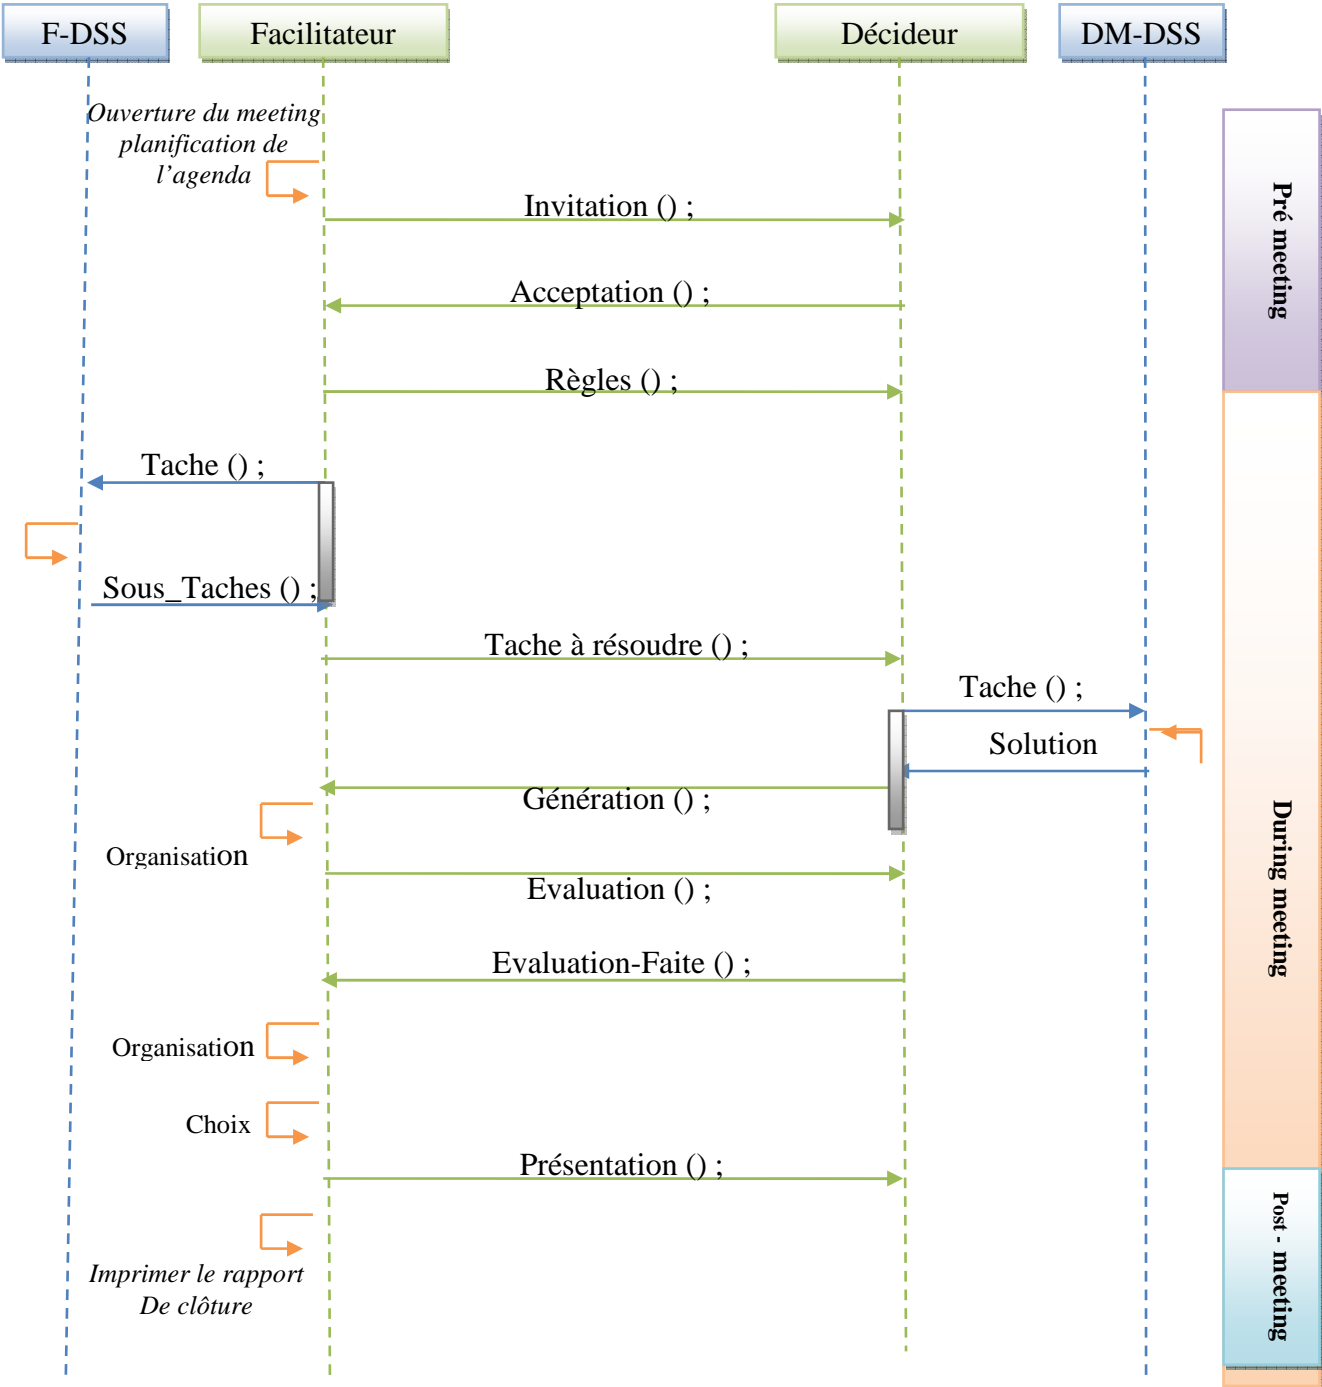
F-DSS

Facilitateur

Décideur

DM-DSS

Ouverture du meeting planification de l'agenda

Invitation () ;

Acceptation () ;

Règles () ;

Tache () ;

Sous_Taches () ;

Tache à résoudre () ;

Tache () ;

Solution

Génération () ;

Organisation

Evaluation () ;

Evaluation-Faite () ;

Organisation

Choix

Présentation () ;

Imprimer le rapport De clôture

Pré meeting

During meeting

Post - meeting